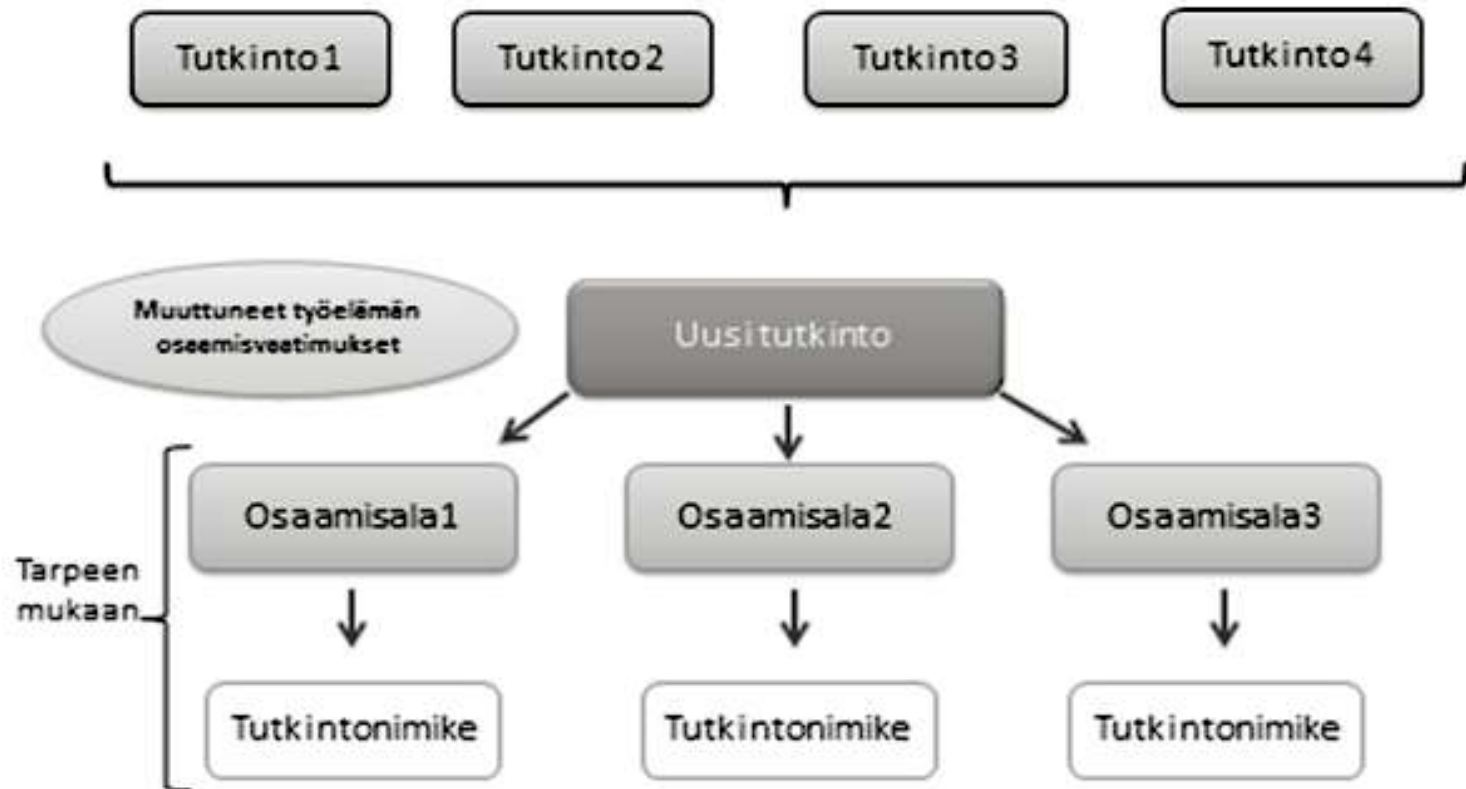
Tutkinto1

Tutkinto2

Tutkinto3

Tutkinto4

Muuttuneet työelämän oseemisvaatimukset

Uusitutkinto

Tarpeen mukaan

Osaamisala1

Osaamisala2

Osaamisala3

Tutkintonimike

Tutkintonimike

Tutkintonimike